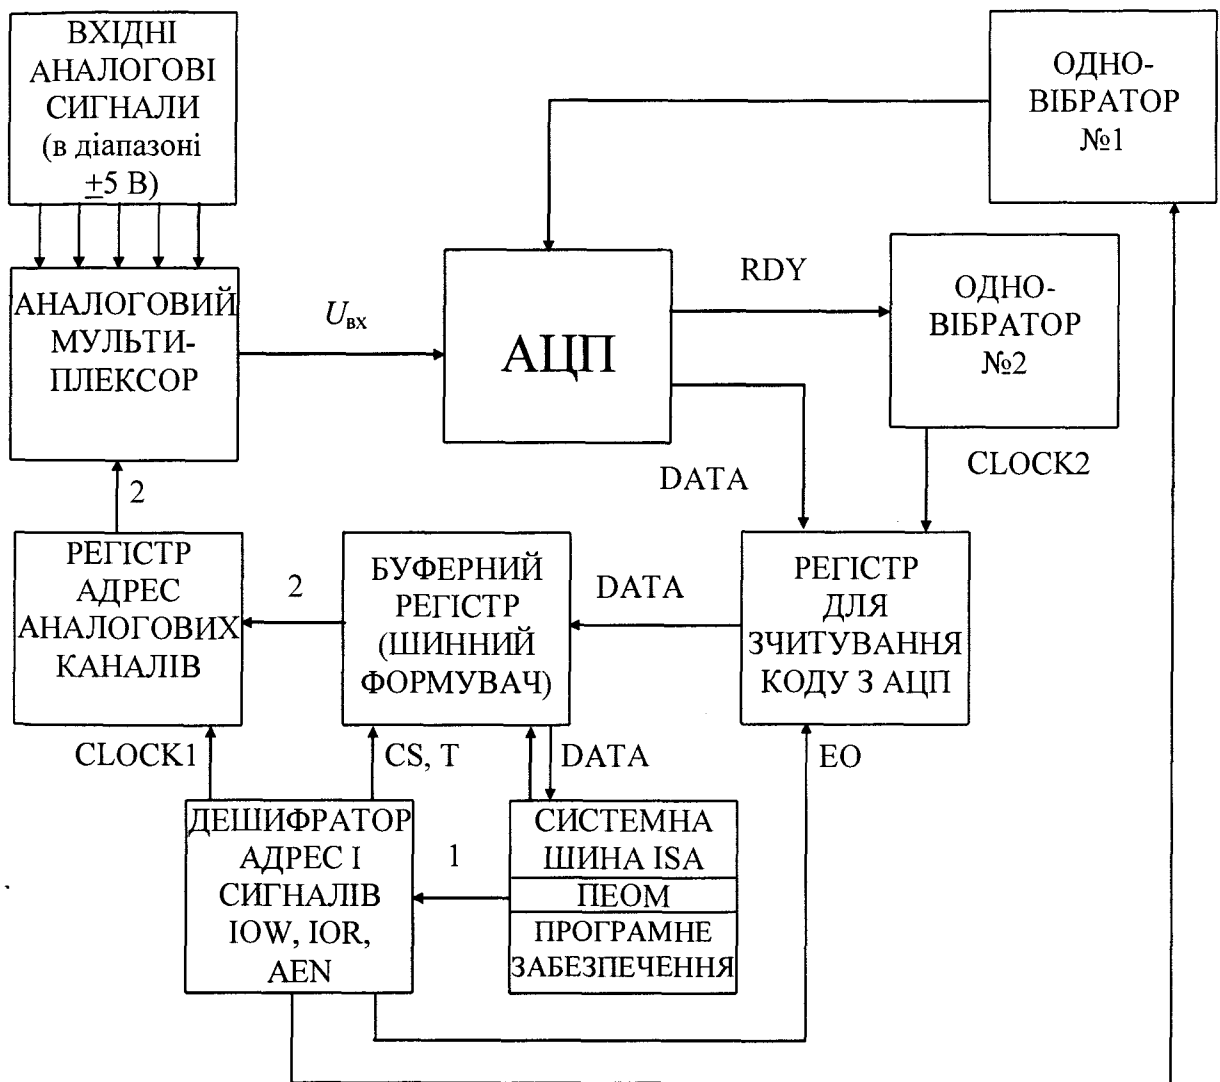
ВХІДНІ АНАЛОГОВІ СИГНАЛИ (в діапазоні $\pm$5 В)

ОДНО-ВІБРАТОР №1

АНАЛОГОВИЙ МУЛЬТИ-ПЛЕКСОР

$U_{вх}$

АЦП

RDY

ОДНО-ВІБРАТОР №2

2

DATA

CLOCK2

РЕГІСТР АДРЕС АНАЛОГОВИХ КАНАЛІВ

2

БУФЕРНИЙ РЕГІСТР (ШИННИЙ ФОРМУВАЧ)

DATA

РЕГІСТР ДЛЯ ЗЧИТУВАННЯ КОДУ З АЦП

CLOCK1

CS, T

DATA

EO

ДЕШИФРАТОР АДРЕС І СИГНАЛІВ IOW, IOR, AEN

1

СИСТЕМНА ШИНА ISA

ПЕОМ

ПРОГРАМНЕ ЗАБЕЗПЕЧЕННЯ